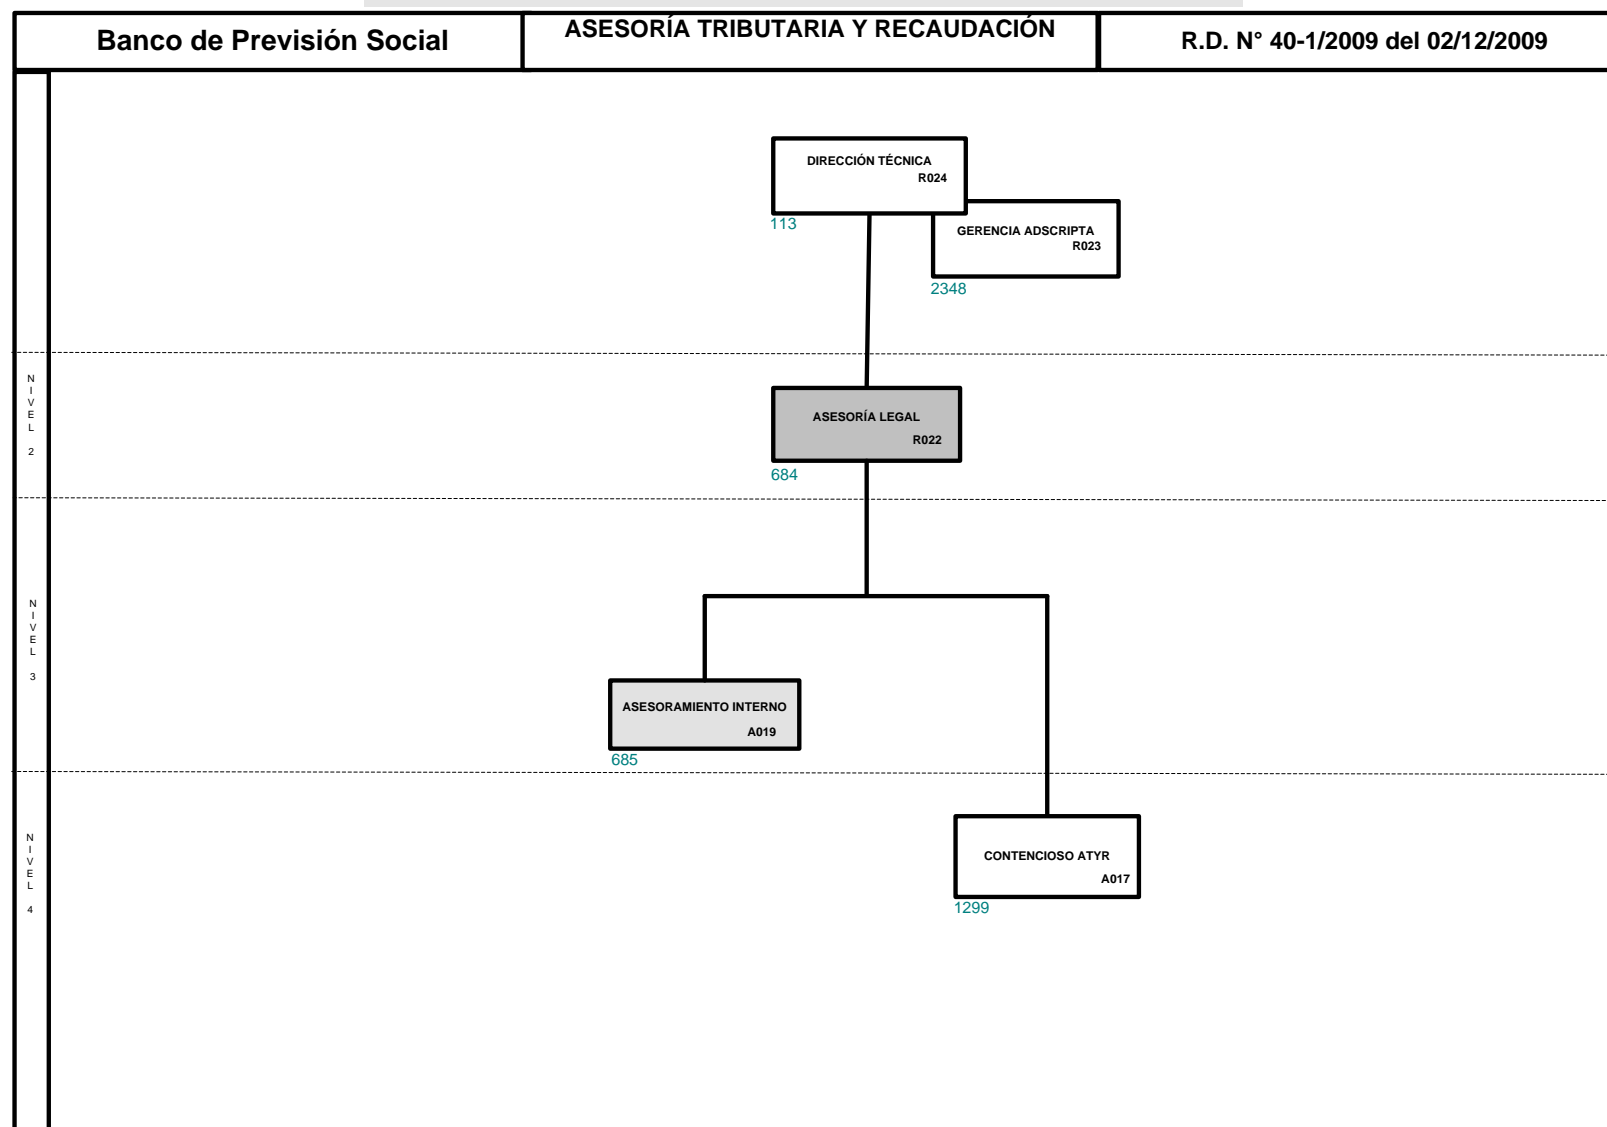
Banco de Previsión Social

ASESORÍA TRIBUTARIA Y RECAUDACIÓN

R.D. N° 40-1/2009 del 02/12/2009

DIRECCIÓN TÉCNICA
R024
113

GERENCIA ADSCRIPTA
R023
2348

NIVEL 2

ASESORÍA LEGAL
R022
684

NIVEL 3

ASESORAMIENTO INTERNO
A019
685

NIVEL 4

CONTENCIOSO ATYR
A017
1299